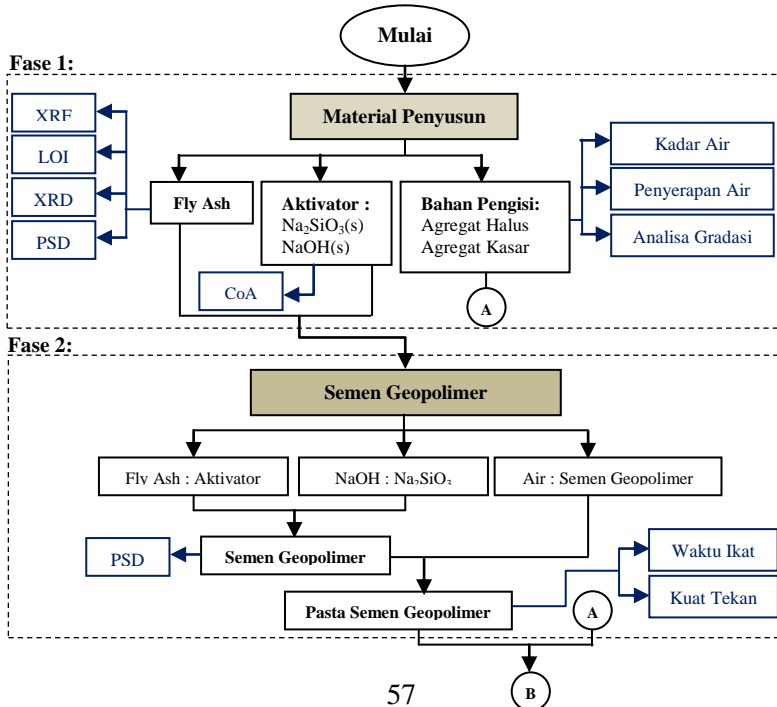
Mulai

Fase 1:

Material Penyusun

XRF

LOI

XRD

PSD

Fly Ash

Aktivator :
$Na_2SiO_3$(s)
NaOH(s)

CoA

Bahan Pengisi:
Agregat Halus
Agregat Kasar

A

Kadar Air

Penyerapan Air

Analisa Gradasi

Fase 2:

Semen Geopolimer

Fly Ash : Aktivator

NaOH : $Na_2SiO_3$

Air : Semen Geopolimer

PSD

Semen Geopolimer

Pasta Semen Geopolimer

A

Waktu Ikat

Kuat Tekan

B

57